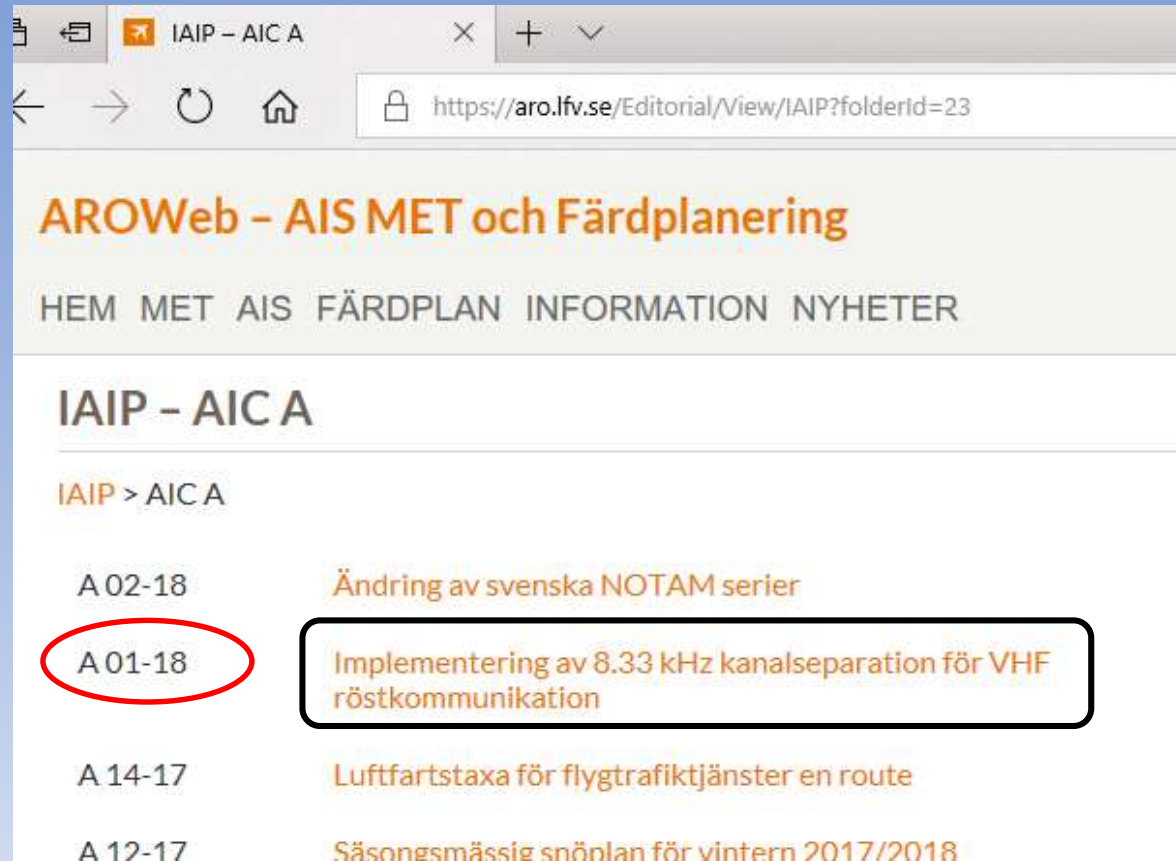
IAIP – AIC A

https://aro.lfv.se/Editorial/View/IAIP?folderId=23

AROWeb – AIS MET och Färdplanering

HEM MET AIS FÄRDPLAN INFORMATION NYHETER

IAIP – AIC A

IAIP > AIC A

| | |
|---|---|
| A 02-18 | Ändring av svenska NOTAM serier |
| A 01-18 | Implementering av 8.33 kHz kanalseparation för VHF röstkommunikation |
| A 14-17 | Luftfartstaxa för flygtrafiktjänster en route |
| A 12-17 | Säsongsmässig snöplan för vintern 2017/2018 |